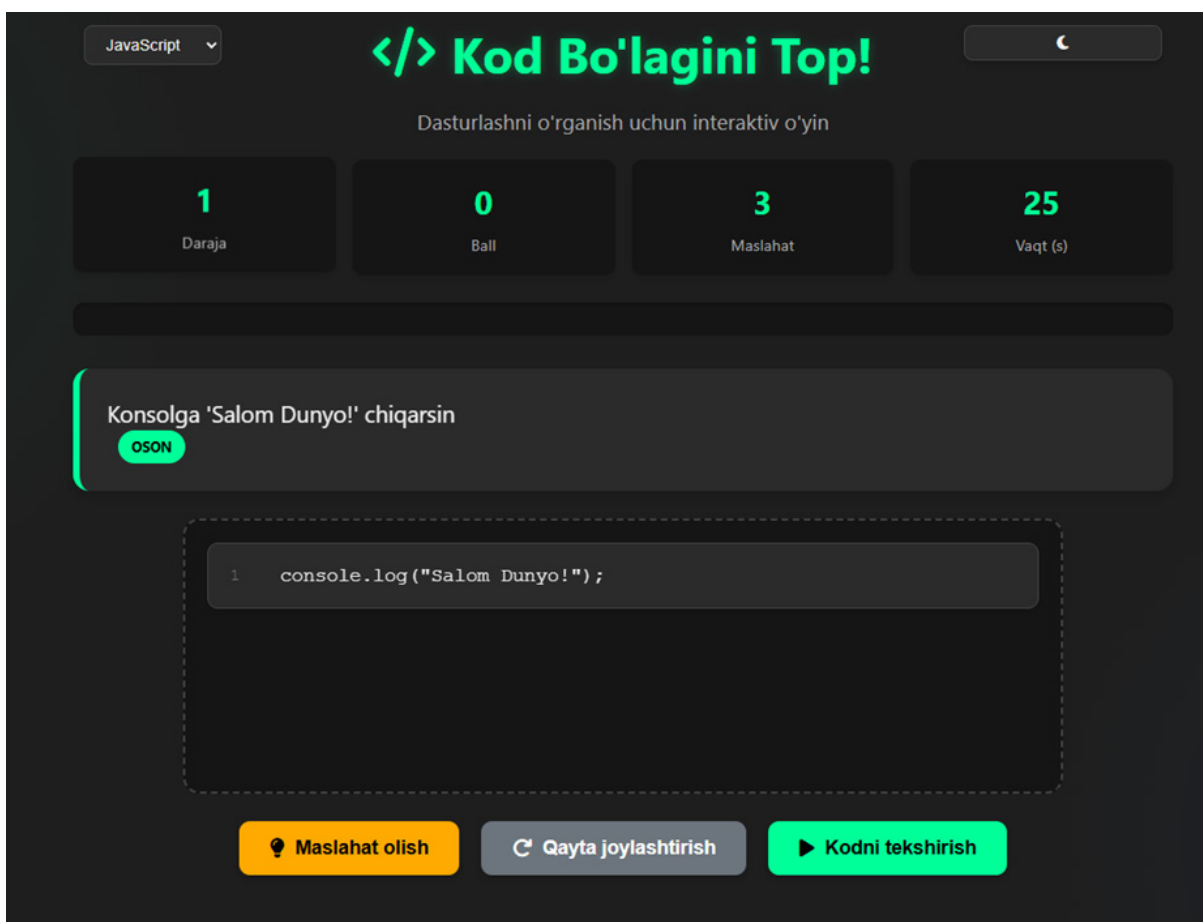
JavaScript

</> Kod Bo'lagini Top!

Dasturlashni o'rganish uchun interaktiv o'yin

1
Daraja

0
Ball

3
Maslahat

25
Vaqt (s)

Konsolga 'Salom Dunyo!' chiqarsin
OSON

1 console.log("Salom Dunyo!");

Maslahat olish
Qayta joylashtirish
Kodni tekshirish